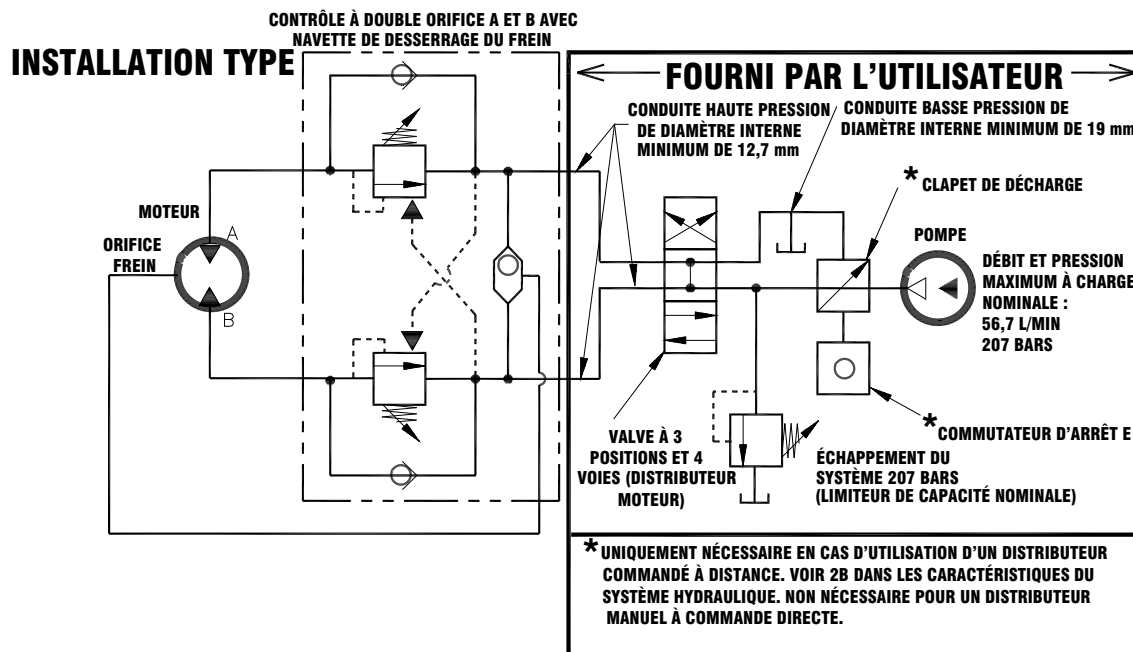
CONTRÔLE À DOUBLE ORIFICE A ET B AVEC NAVETTE DE DESSERRAGE DU FREIN

INSTALLATION TYPE

FOURNI PAR L'UTILISATEUR

CONDUITE HAUTE PRESSION DE DIAMÈTRE INTERNE MINIMUM DE 12,7 mm

CONDUITE BASSE PRESSION DE DIAMÈTRE INTERNE MINIMUM DE 19 mm

* CLAPET DE DÉCHARGE

POMPE

DÉBIT ET PRESSION MAXIMUM À CHARGE NOMINALE : 56,7 L/MIN 207 BARS

MOTEUR

A

ORIFICE FREIN

B

VALVE À 3 POSITIONS ET 4 VOIES (DISTRIBUTEUR MOTEUR)

ÉCHAPPEMENT DU SYSTÈME 207 BARS (LIMITEUR DE CAPACITÉ NOMINALE)

*COMMUTATEUR D'ARRÊT E

*UNIQUEMENT NÉCESSAIRE EN CAS D'UTILISATION D'UN DISTRIBUTEUR COMMANDÉ À DISTANCE. VOIR 2B DANS LES CARACTÉRISTIQUES DU SYSTÈME HYDRAULIQUE. NON NÉCESSAIRE POUR UN DISTRIBUTEUR MANUEL À COMMANDE DIRECTE.